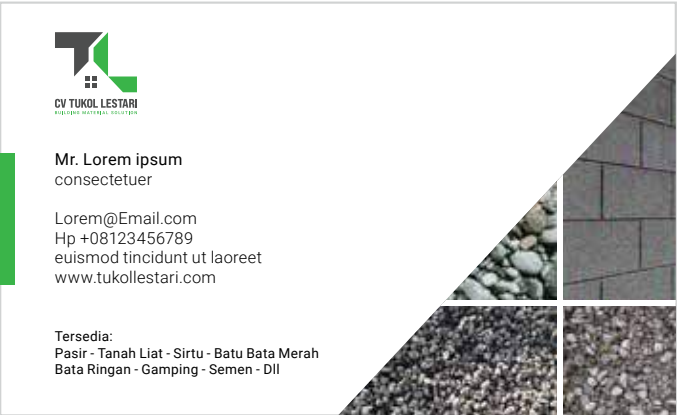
CV TUKOL LESTARI
BUILDING MATERIAL SOLUTION

Mr. Lorem ipsum
consectetuer

Lorem@Email.com
Hp +08123456789
euismod tincidunt ut laoreet
www.tukollestari.com

Tersedia:
Pasir - Tanah Liat - Sirtu - Batu Bata Merah
Bata Ringan - Gamping - Semen - Dll